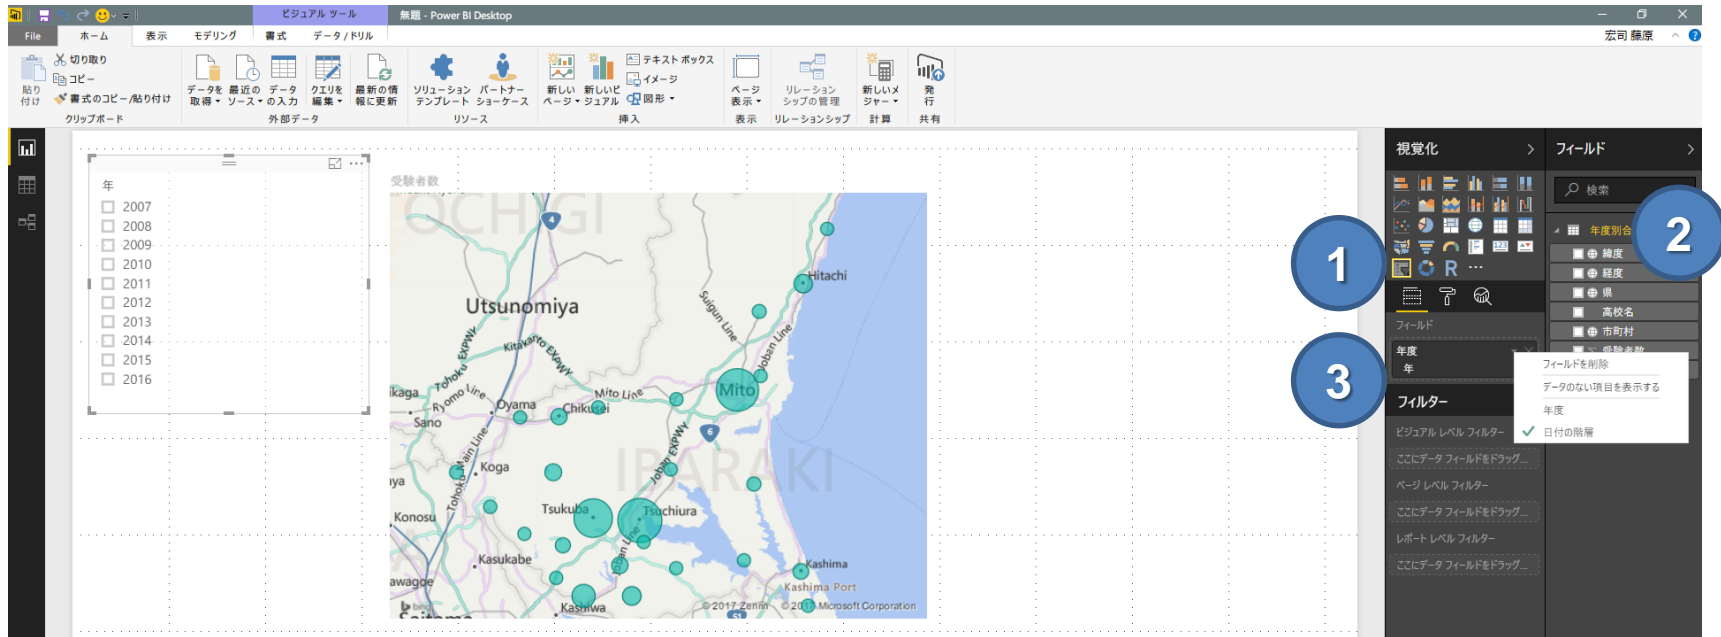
ビジュアル ツール 無題 - Power BI Desktop

File ホーム 表示 モデリング 書式 データ / ドリル

宏司 藤原

貼り付け 切り取り コピー 書式のコピー/貼り付け クリップボード

データを取得 最近のソース データの入力 クエリを編集 最新の情報に更新 外部データ

ソリューションテンプレート パートナーショーケース リソース

新しいページ 新しいビジュアル テキスト ボックス イメージ 図形 挿入

ページ表示 表示

リレーションシップの管理 リレーションシップ

新しいメジャー 計算

発行 共有

年
2007
2008
2009
2010
2011
2012
2013
2014
2015
2016

受験者数

TOCHIGI
Utsunomiya
Hitachi
Mito
Oyama
Chikusei
Sano
Koga
IBARAKI
Tsukuba
Tsuchiura
Konosu
Kasukabe
Kashima
Kashima Port
Kashiwa
Saitama
© 2017 Zenrin © 2017 Microsoft Corporation
bing

視覚化

フィールド

検索

年度別合

緯度
経度
県
高校名
市町村
受験者数

1
2
3

フィールド
年度
年

フィールドを削除
データのない項目を表示する
年度
日付の階層

フィルター
ビジュアル レベル フィルター
ここにデータ フィールドをドラッグ...
ページ レベル フィルター
ここにデータ フィールドをドラッグ...
レポート レベル フィルター
ここにデータ フィールドをドラッグ...